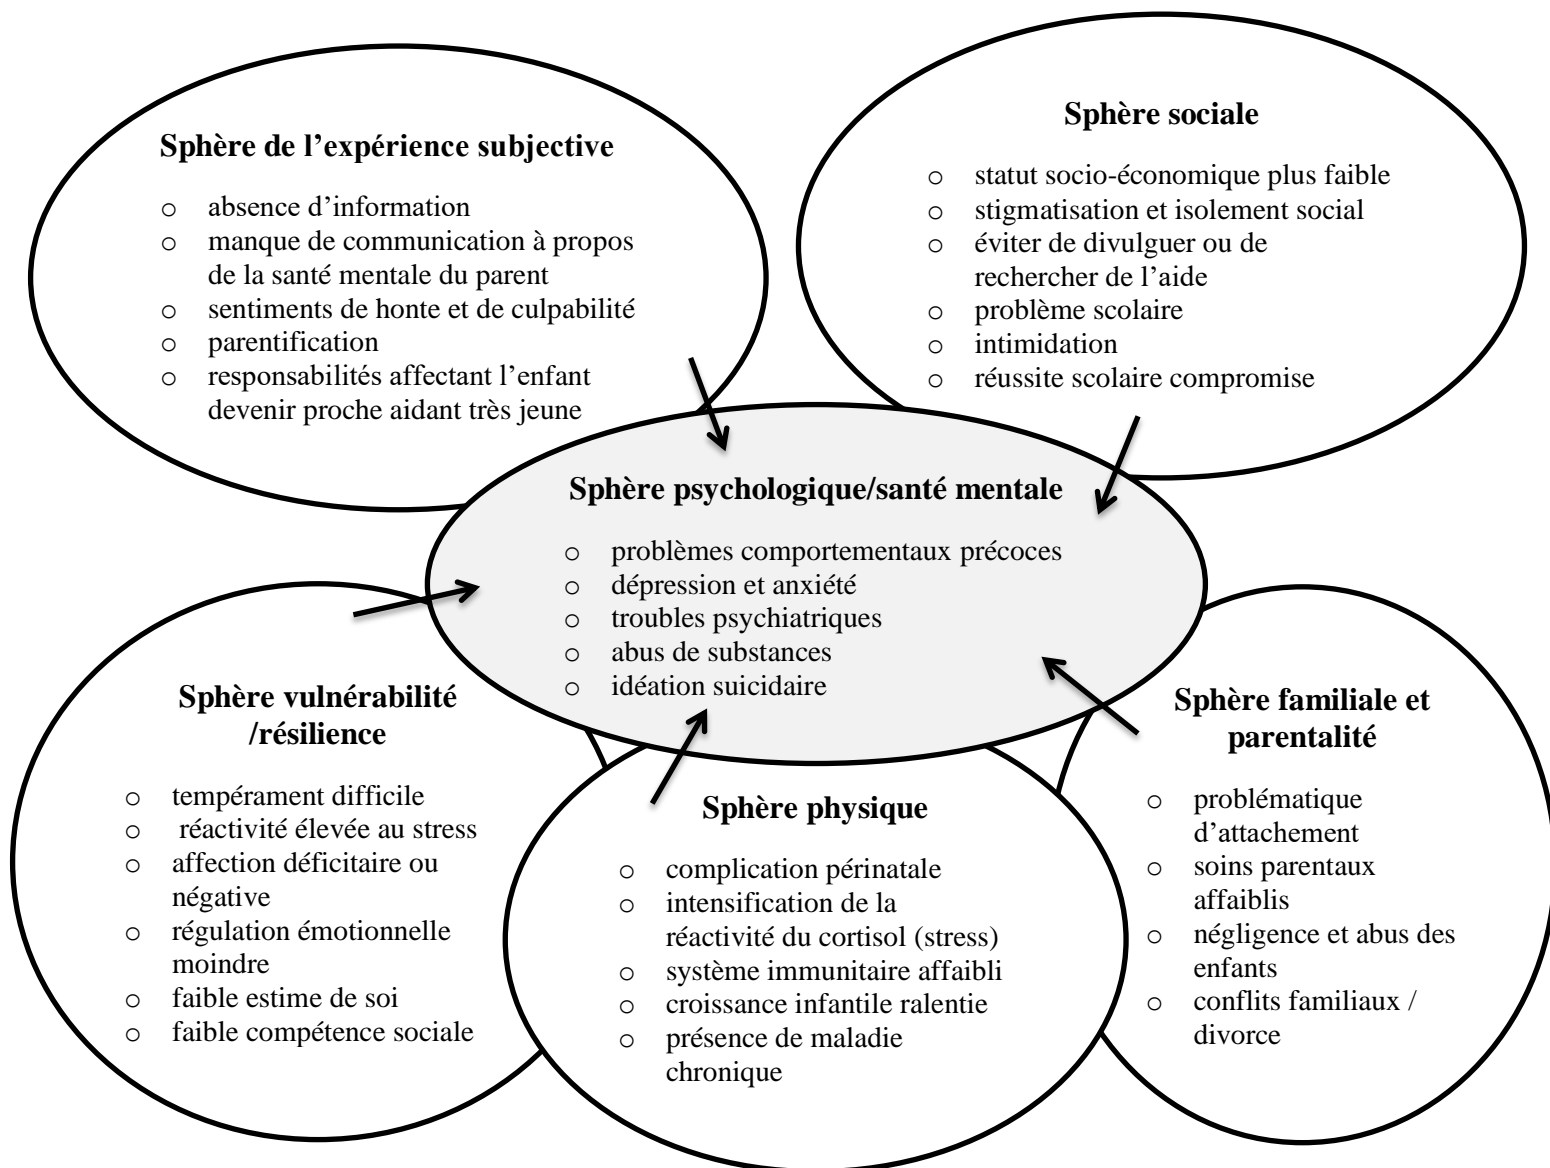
Sphère de l’expérience subjective

o absence d’information
o manque de communication à propos de la santé mentale du parent
o sentiments de honte et de culpabilité
o parentification
o responsabilités affectant l’enfant devenir proche aidant très jeune

Sphère sociale

o statut socio-économique plus faible
o stigmatisation et isolement social
o éviter de divulguer ou de rechercher de l’aide
o problème scolaire
o intimidation
o réussite scolaire compromise

Sphère psychologique/santé mentale

o problèmes comportementaux précoces
o dépression et anxiété
o troubles psychiatriques
o abus de substances
o idéation suicidaire

Sphère vulnérabilité /résilience

o tempérament difficile
o réactivité élevée au stress
o affection déficitaire ou négative
o régulation émotionnelle moindre
o faible estime de soi
o faible compétence sociale

Sphère physique

o complication périnatale
o intensification de la réactivité du cortisol (stress)
o système immunitaire affaibli
o croissance infantile ralentie
o présence de maladie chronique

Sphère familiale et parentalité

o problématique d’attachement
o soins parentaux affaiblis
o négligence et abus des enfants
o conflits familiaux / divorce